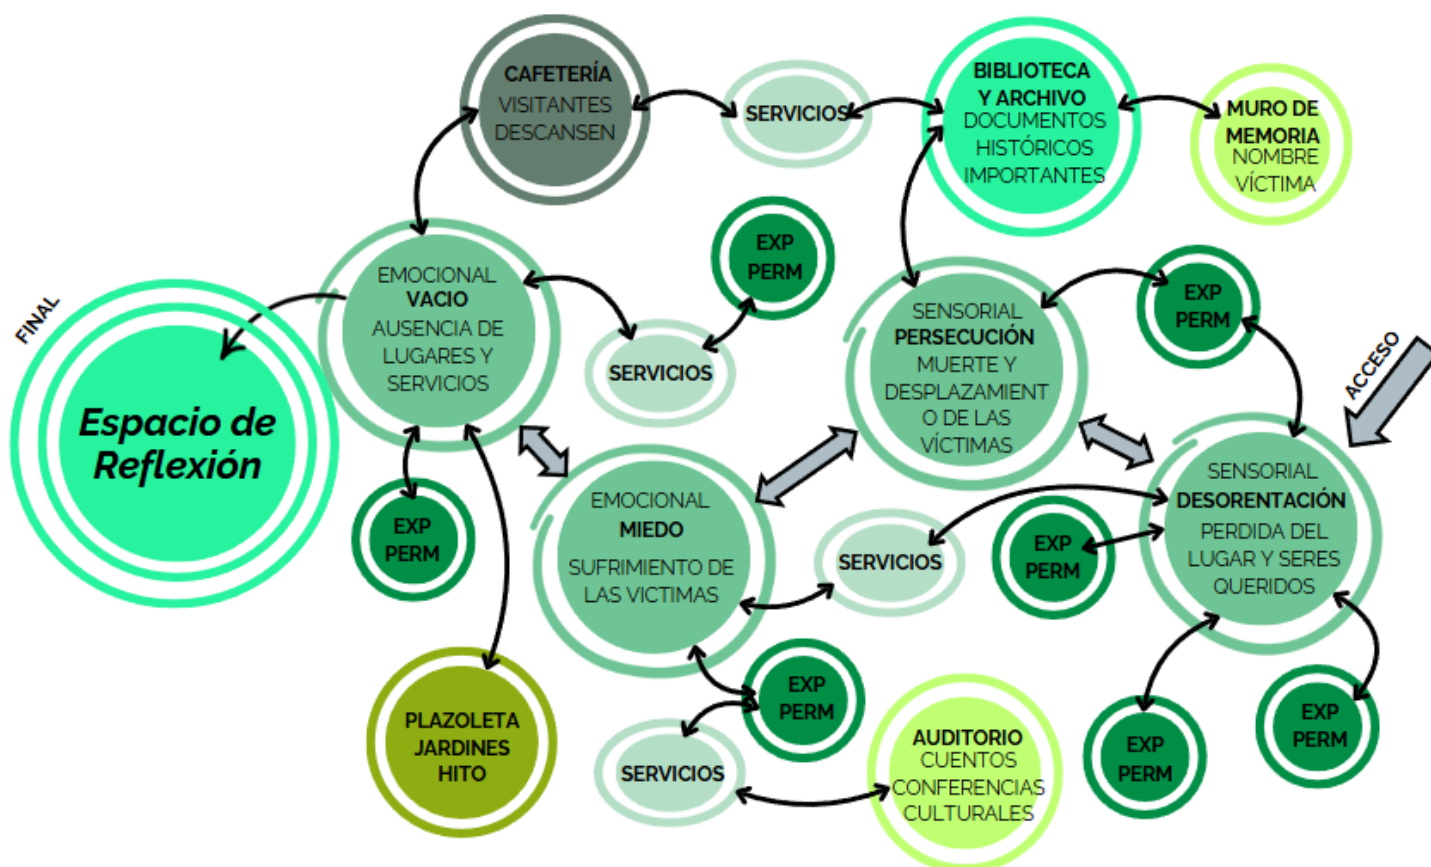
CAFETERÍA
VISITANTES DESCANSEN

SERVICIOS

BIBLIOTECA Y ARCHIVO
DOCUMENTOS HISTÓRICOS IMPORTANTES

MURO DE MEMORIA
NOMBRE VÍCTIMA

EXP PERM

FINAL

EMOCIONAL
VACIO
AUSENCIA DE LUGARES Y SERVICIOS

SERVICIOS

SENSORIAL
PERSECUCIÓN
MUERTE Y DESPLAZAMIENTO DE LAS VÍCTIMAS

EXP PERM

ACCESO

Espacio de Reflexión

EXP PERM

EMOCIONAL
MIEDO
SUFRIMIENTO DE LAS VICTIMAS

SERVICIOS

EXP PERM

SENSORIAL
DESORENTACIÓN
PERDIDA DEL LUGAR Y SERES QUERIDOS

EXP PERM

PLAZOLETA JARDINES HITO

SERVICIOS

AUDITORIO
CUENTOS CONFERENCIAS CULTURALES

EXP PERM

EXP PERM